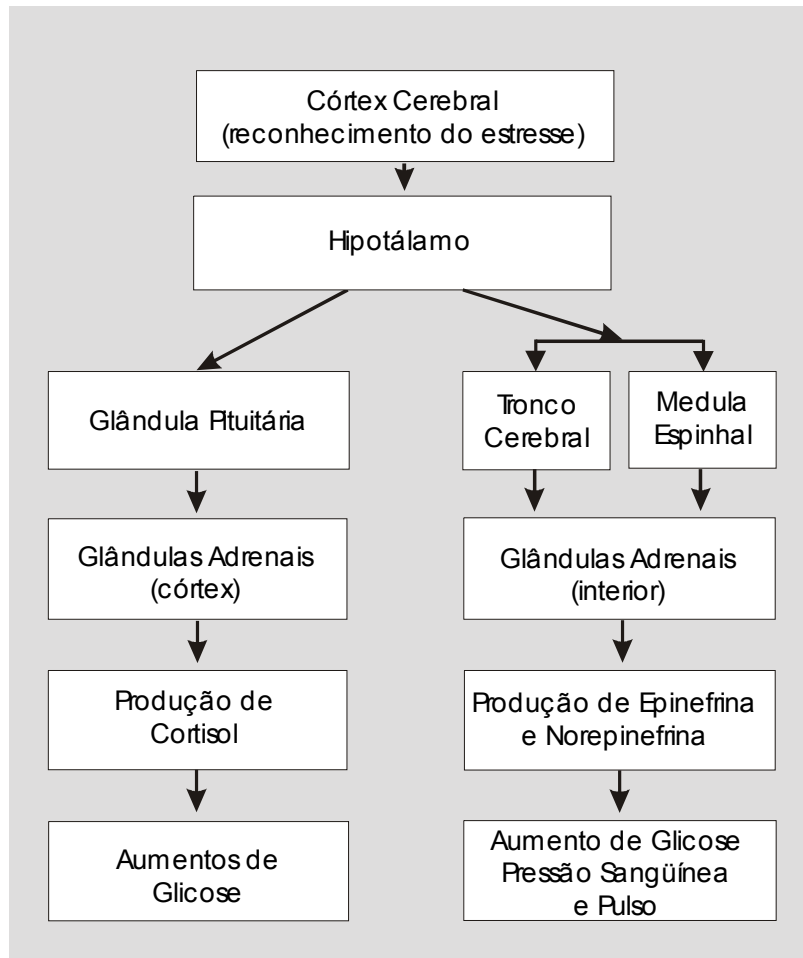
Córtex Cerebral
(reconhecimento do estresse)

Hipotálamo

Glândula Pituitária

Glândulas Adrenais
(córtex)

Produção de
Cortisol

Aumentos de
Glicose

Tronco
Cerebral

Medula
Espinhal

Glândulas Adrenais
(interior)

Produção de Epinefrina
e Norepinefrina

Aumento de Glicose
Pressão Sangüínea
e Pulso